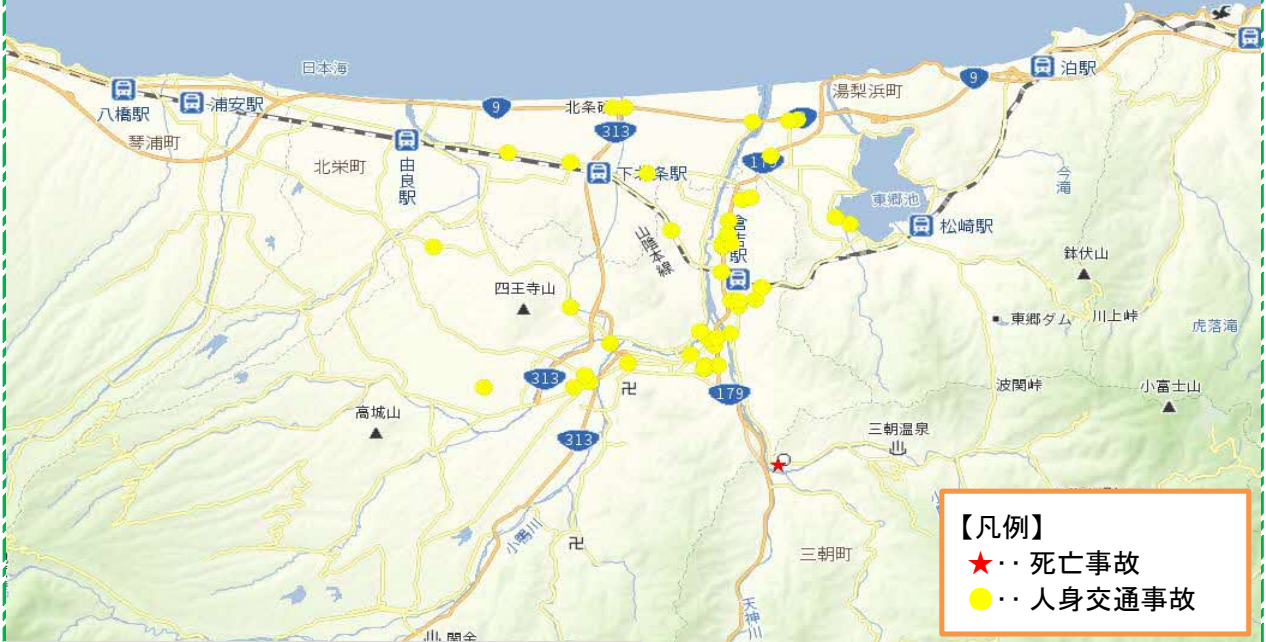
日本海
八橋駅
浦安駅
琴浦町
9
北条
313
由良駅
北栄町
下北条駅
山陰本線
倉吉駅
湯梨浜町
9
泊駅
東郷池
松崎駅
今滝
鉢伏山
四王寺山
東郷ダム
川上峠
虎落滝
313
179
波関峠
小富士山
高城山
313
三朝温泉
小鴨川
天神川
三朝町
関金

【凡例】
★・・死亡事故
●・・人身交通事故